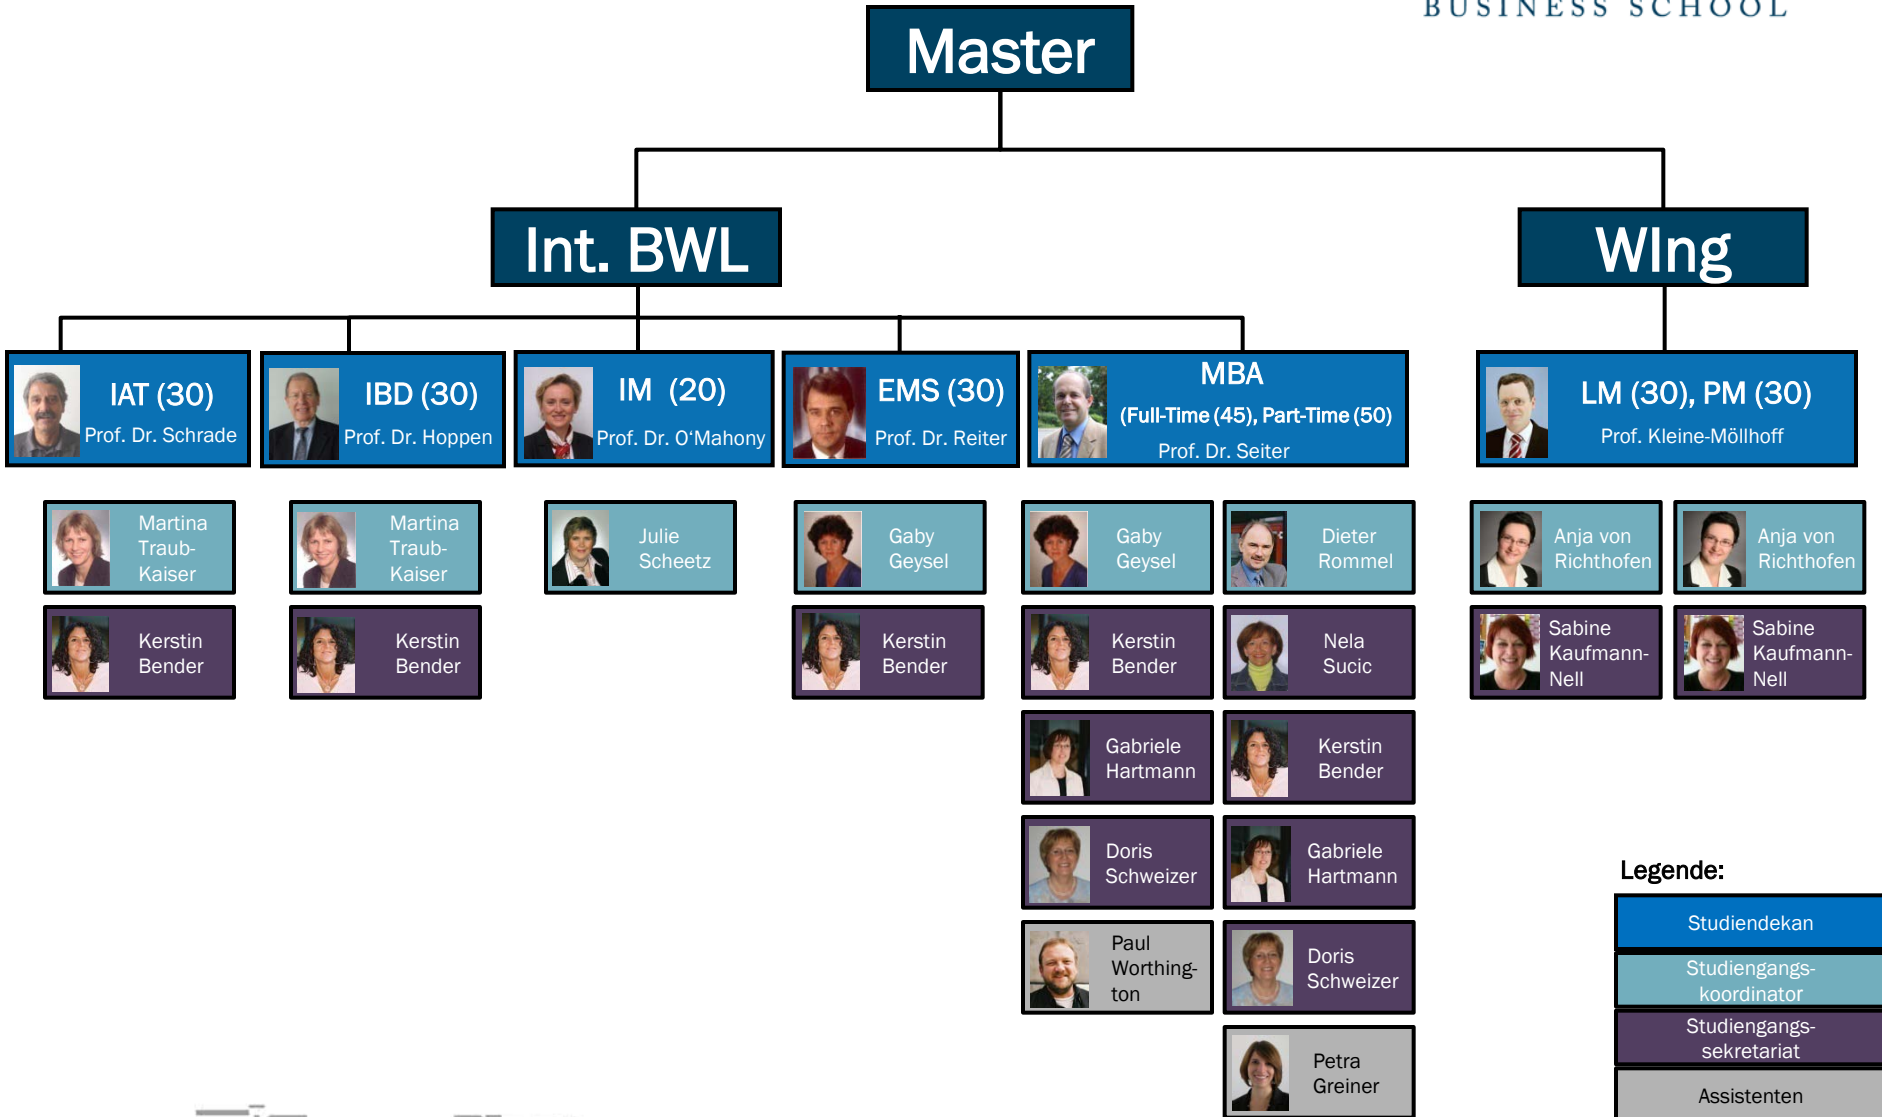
BUSINESS SCHOOL

Master

Int. BWL

WIng

IAT (30)
Prof. Dr. Schrade

IBD (30)
Prof. Dr. Hoppen

IM (20)
Prof. Dr. O'Mahony

EMS (30)
Prof. Dr. Reiter

MBA
(Full-Time (45), Part-Time (50)
Prof. Dr. Seiter

LM (30), PM (30)
Prof. Kleine-Möllhoff

Martina Traub-Kaiser

Kerstin Bender

Martina Traub-Kaiser

Kerstin Bender

Julie Scheetz

Gaby Geysel

Kerstin Bender

Gaby Geysel

Kerstin Bender

Gabriele Hartmann

Doris Schweizer

Paul Worthington

Dieter Rommel

Nela Sucic

Kerstin Bender

Gabriele Hartmann

Doris Schweizer

Petra Greiner

Anja von Richthofen

Sabine Kaufmann-Nell

Anja von Richthofen

Sabine Kaufmann-Nell

Legende:

Studiendekan

Studiengangskoordinator

Studiengangssekretariat

Assistenten